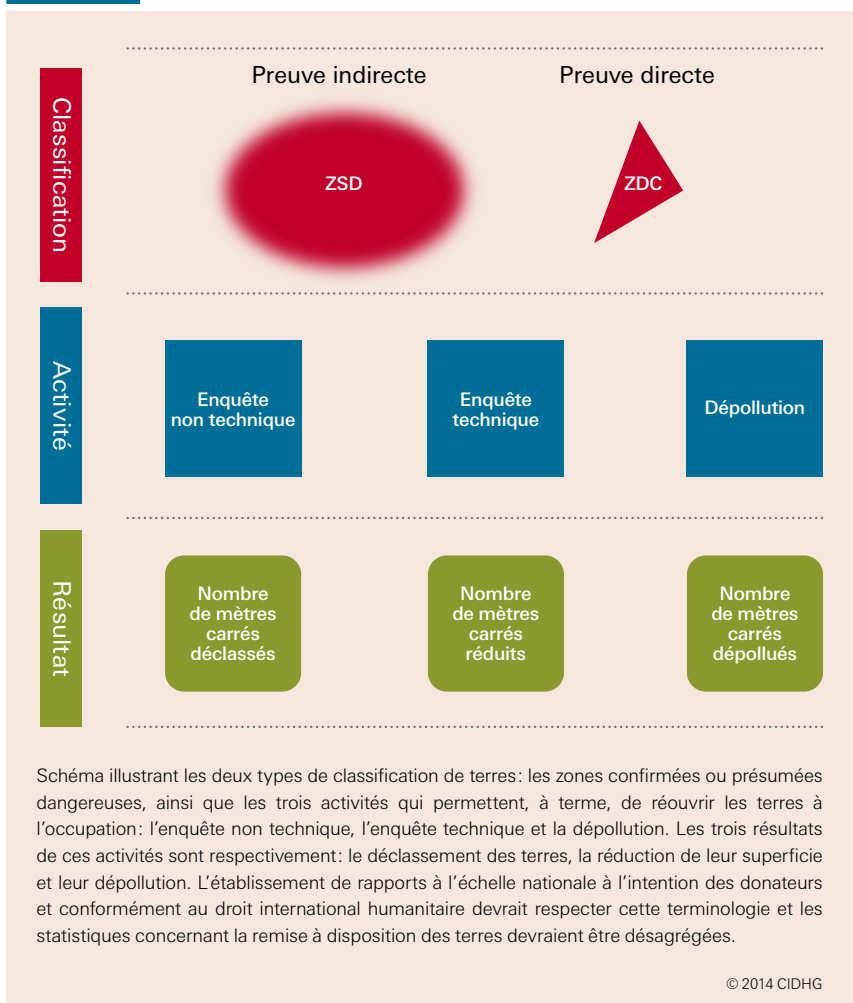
Classification

Preuve indirecte

Preuve directe

ZSD

ZDC

Activité

Enquête non technique

Enquête technique

Dépollution

Résultat

Nombre de mètres carrés déclassés

Nombre de mètres carrés réduits

Nombre de mètres carrés dépollués

Schéma illustrant les deux types de classification de terres: les zones confirmées ou présumées dangereuses, ainsi que les trois activités qui permettent, à terme, de réouvrir les terres à l'occupation: l'enquête non technique, l'enquête technique et la dépollution. Les trois résultats de ces activités sont respectivement: le déclassement des terres, la réduction de leur superficie et leur dépollution. L'établissement de rapports à l'échelle nationale à l'intention des donateurs et conformément au droit international humanitaire devrait respecter cette terminologie et les statistiques concernant la remise à disposition des terres devraient être désagrégées.

© 2014 CIDHG